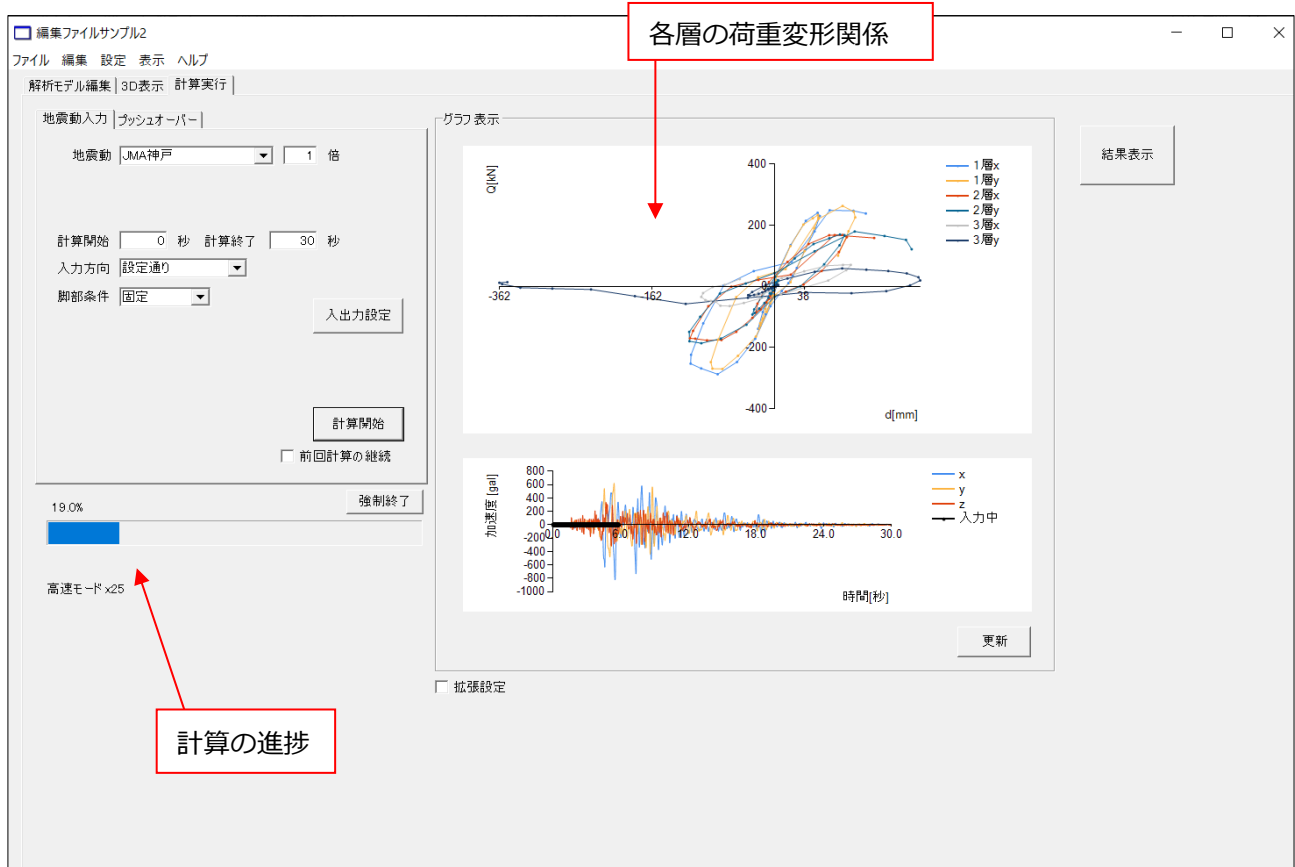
編集ファイルサンプル2

ファイル 編集 設定 表示 ヘルプ

解析モデル編集 | 3D表示 | 計算実行

各層の荷重変形関係

地震動入力 | プッシュオーバー

地震動 JMA神戸 1 倍

計算開始 0 秒 計算終了 30 秒

入力方向 設定通り

脚部条件 固定

入出力設定

計算開始

前回計算の継続

強制終了

19.0%

高速モード x25

計算の進捗

グラフ表示

Q[kN]

400
200
0
-200
-400
-362
-162
38
d[mm]

1層x
1層y
2層x
2層y
3層x
3層y

加速度 [gal]

800
600
400
200
0
-200
-400
-600
-800
-1000
0.0
6.0
12.0
18.0
24.0
30.0
時間[秒]

x
y
z
入力中

更新

結果表示

拡張設定